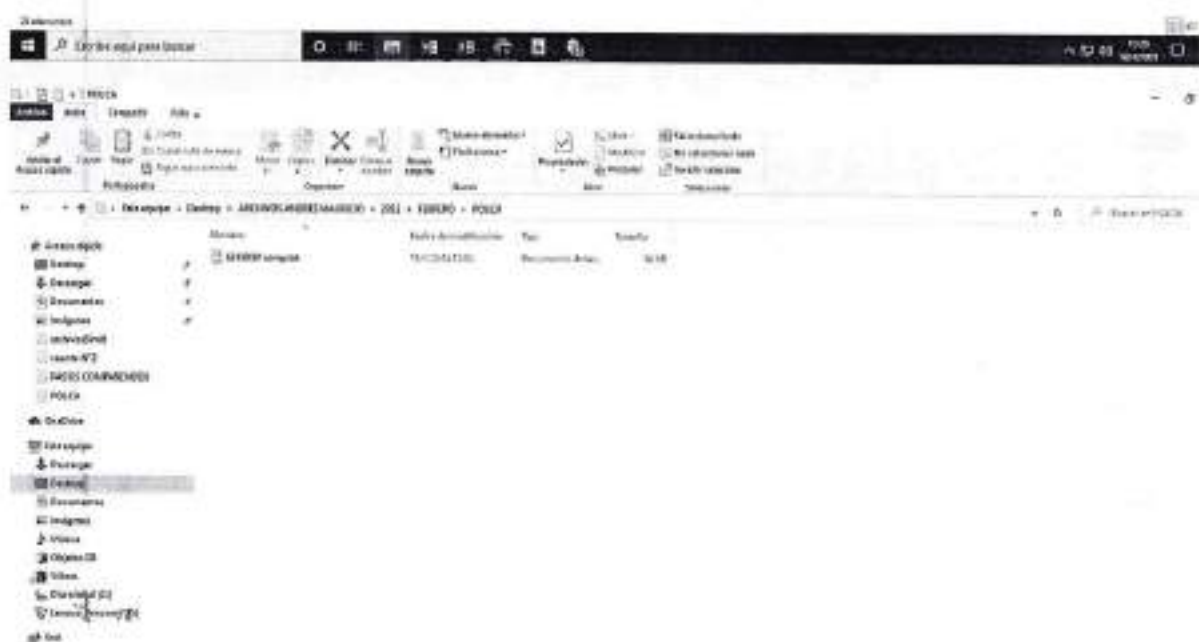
Escribe aquí para buscar

POLICIA
Archivo Inicio Compartir Vista
Anclar al Acceso rápido Copiar Pegar Cortar Copiar ruta de acceso Pegar acceso directo Mover a Copiar a Eliminar Cambiar nombre Nueva carpeta Nuevo elemento Fácil acceso Propiedades Abrir Modificar Historial Seleccionar todo No seleccionar nada Invertir selección
Portapapeles Organizar Nuevo Abrir Seleccionar

Este equipo › Desktop › ARCHIVOS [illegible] › 2021 › FEBRERO › POLICIA

Acceso rápido
Desktop
Descargas
Documentos
Imágenes
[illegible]
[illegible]
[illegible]
POLICIA
OneDrive
Este equipo
Descargas
Desktop
Documentos
Imágenes
Música
Objetos 3D
Vídeos
Disco local (C:)
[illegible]
Red

Nombre Fecha de modificación Tipo Tamaño
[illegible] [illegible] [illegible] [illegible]